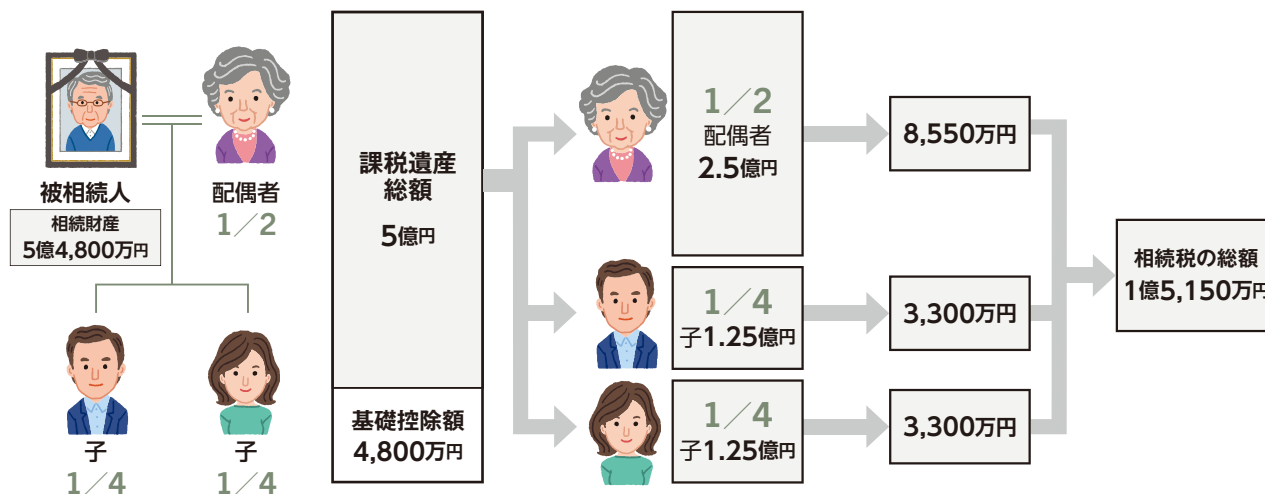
被相続人
相続財産
5億4,800万円

配偶者
1／2

子
1／4

子
1／4

課税遺産総額
5億円

基礎控除額
4,800万円

1／2
配偶者
2.5億円

1／4
子1.25億円

1／4
子1.25億円

8,550万円

3,300万円

3,300万円

相続税の総額
1億5,150万円